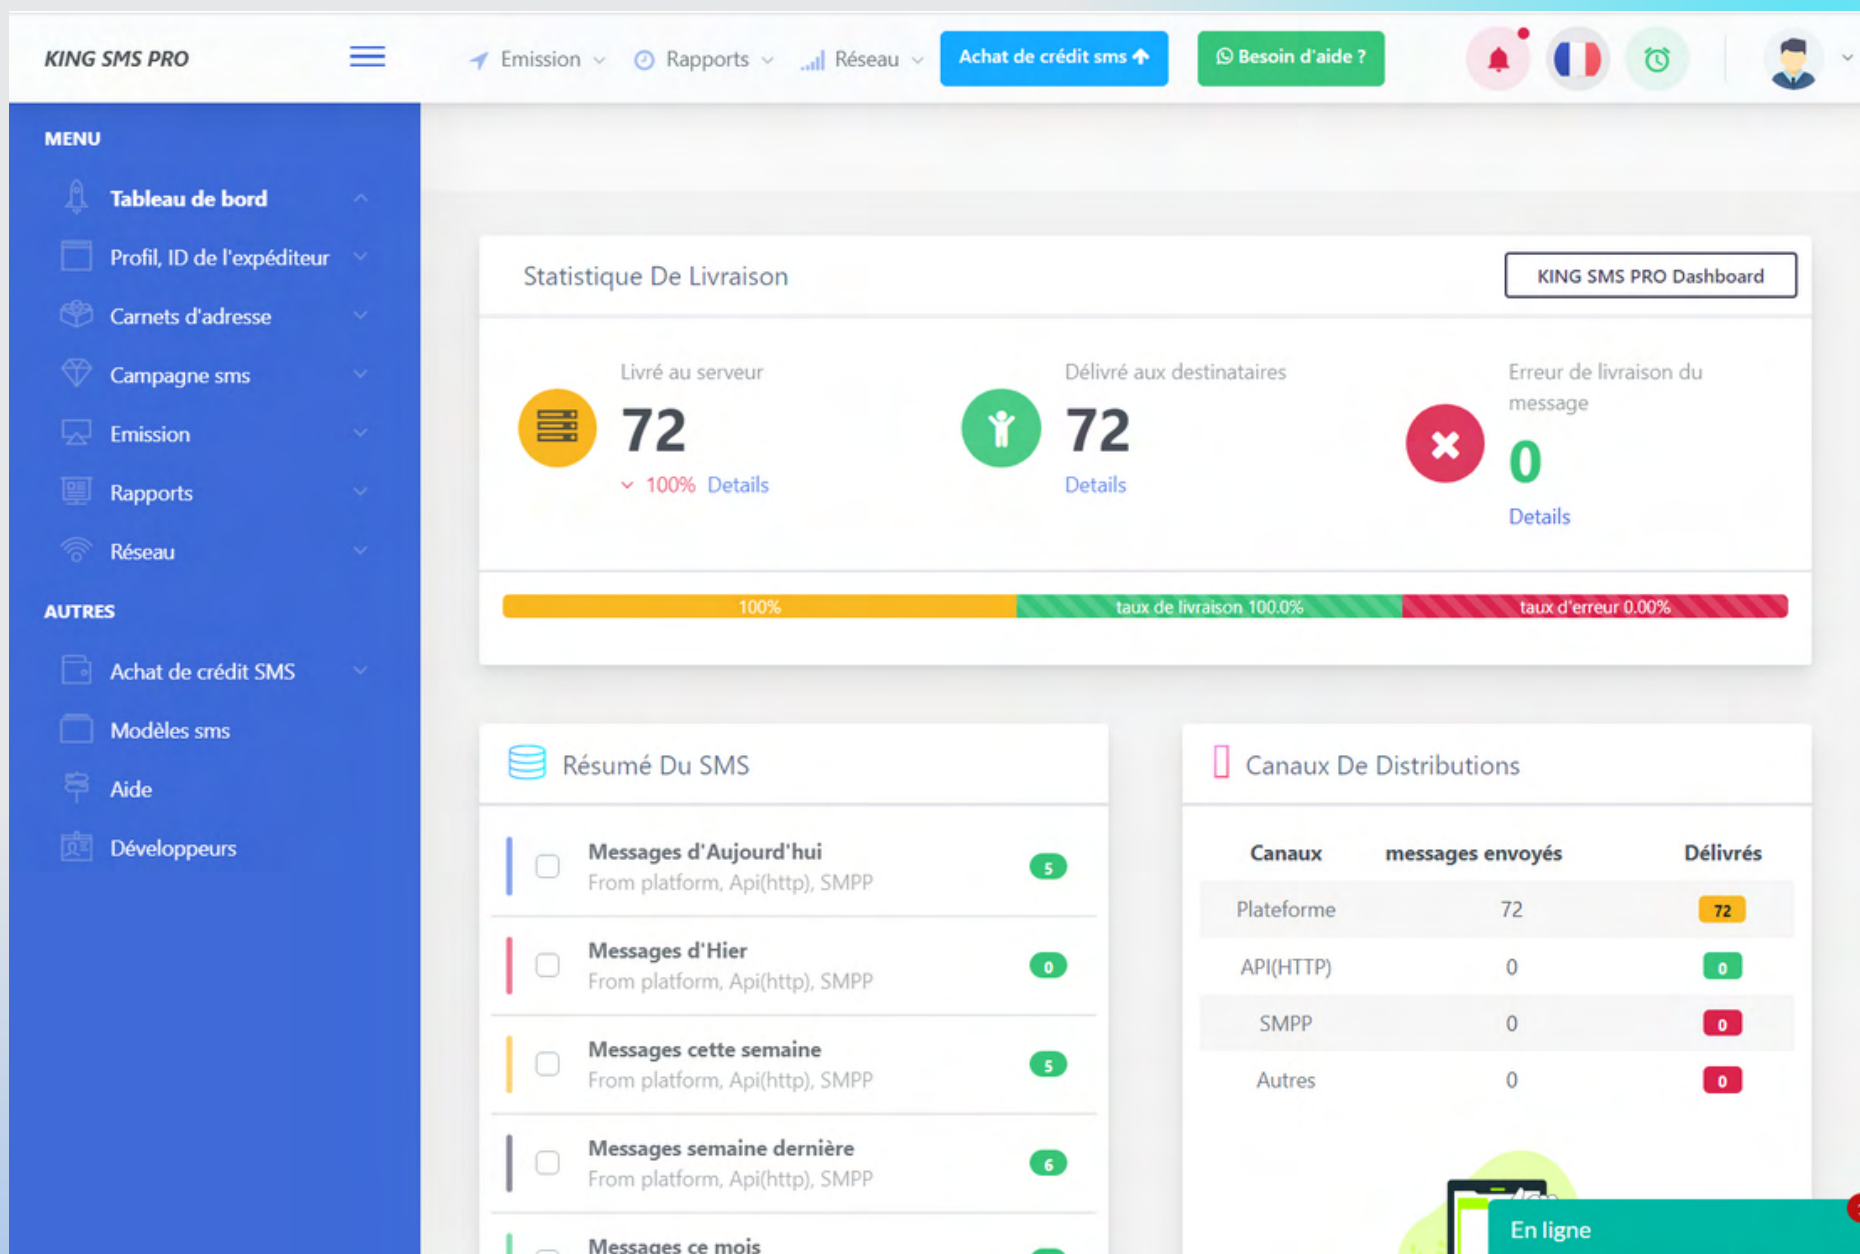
KING SMS PRO

Emission Rapports Réseau Achat de crédit sms Besoin d'aide ?

MENU

Tableau de bord

Profil, ID de l'expéditeur

Carnets d'adresse

Campagne sms

Emission

Rapports

Réseau

AUTRES

Achat de crédit SMS

Modèles sms

Aide

Développeurs

Statistique De Livraison

KING SMS PRO Dashboard

Livré au serveur

72

100% Details

Délivré aux destinataires

72

Details

Erreur de livraison du message

0

Details

100% taux de livraison 100.0% taux d'erreur 0.00%

Résumé Du SMS

Messages d'Aujourd'hui
From platform, Api(http), SMPP
5

Messages d'Hier
From platform, Api(http), SMPP
0

Messages cette semaine
From platform, Api(http), SMPP
5

Messages semaine dernière
From platform, Api(http), SMPP
6

Messages ce mois

Canaux De Distributions

| Canaux | messages envoyés | Délivrés |
|---|---|---|
| Plateforme | 72 | 72 |
| API(HTTP) | 0 | 0 |
| SMPP | 0 | 0 |
| Autres | 0 | 0 |

En ligne